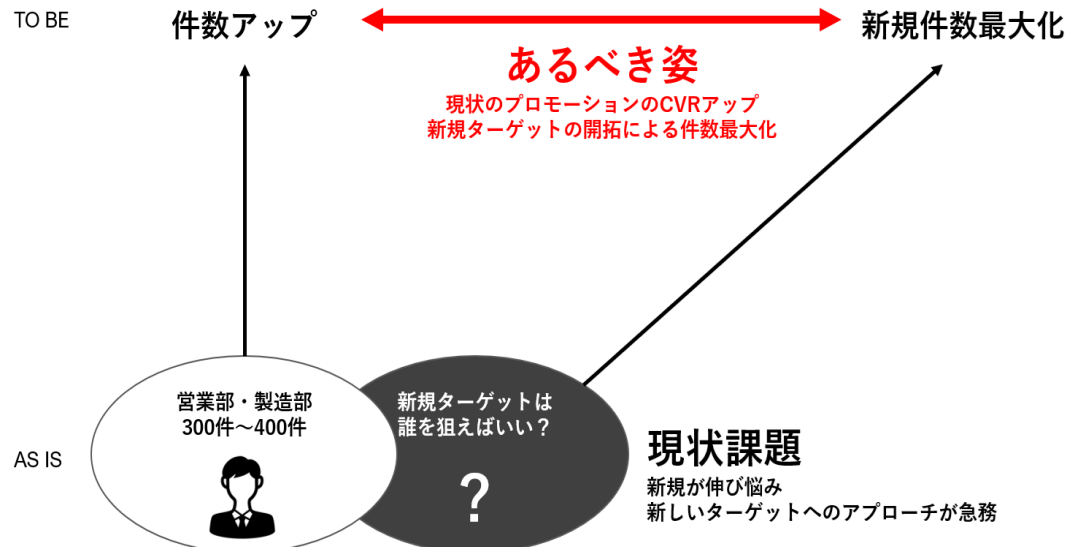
TO BE

件数アップ

新規件数最大化

あるべき姿

現状のプロモーションのCVRアップ
新規ターゲットの開拓による件数最大化

営業部・製造部
300件～400件

新規ターゲットは
誰を狙えばいい？

?

AS IS

現状課題

新規が伸び悩み
新しいターゲットへのアプローチが急務